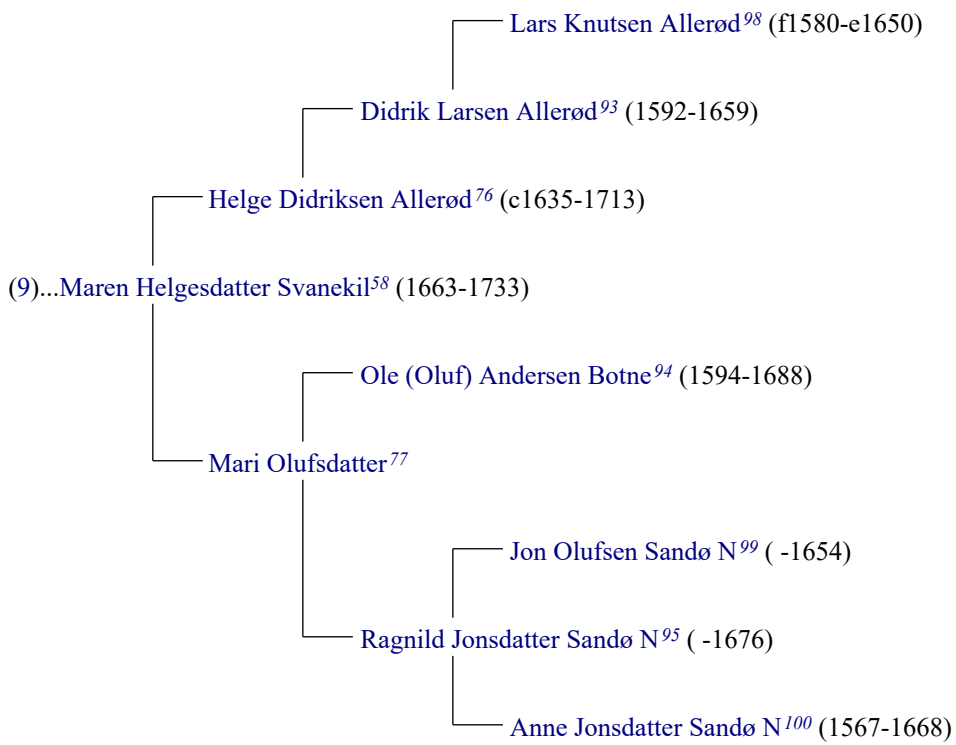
Lars Knutsen Allerød$^{98}$ (f1580-e1650)

Didrik Larsen Allerød$^{93}$ (1592-1659)

Helge Didriksen Allerød$^{76}$ (c1635-1713)

(9)...Maren Helgesdatter Svanekil$^{58}$ (1663-1733)

Ole (Oluf) Andersen Botne$^{94}$ (1594-1688)

Mari Olufsdatter$^{77}$

Jon Olufsen Sandø N$^{99}$ ( -1654)

Ragnild Jonsdatter Sandø N$^{95}$ ( -1676)

Anne Jonsdatter Sandø N$^{100}$ (1567-1668)